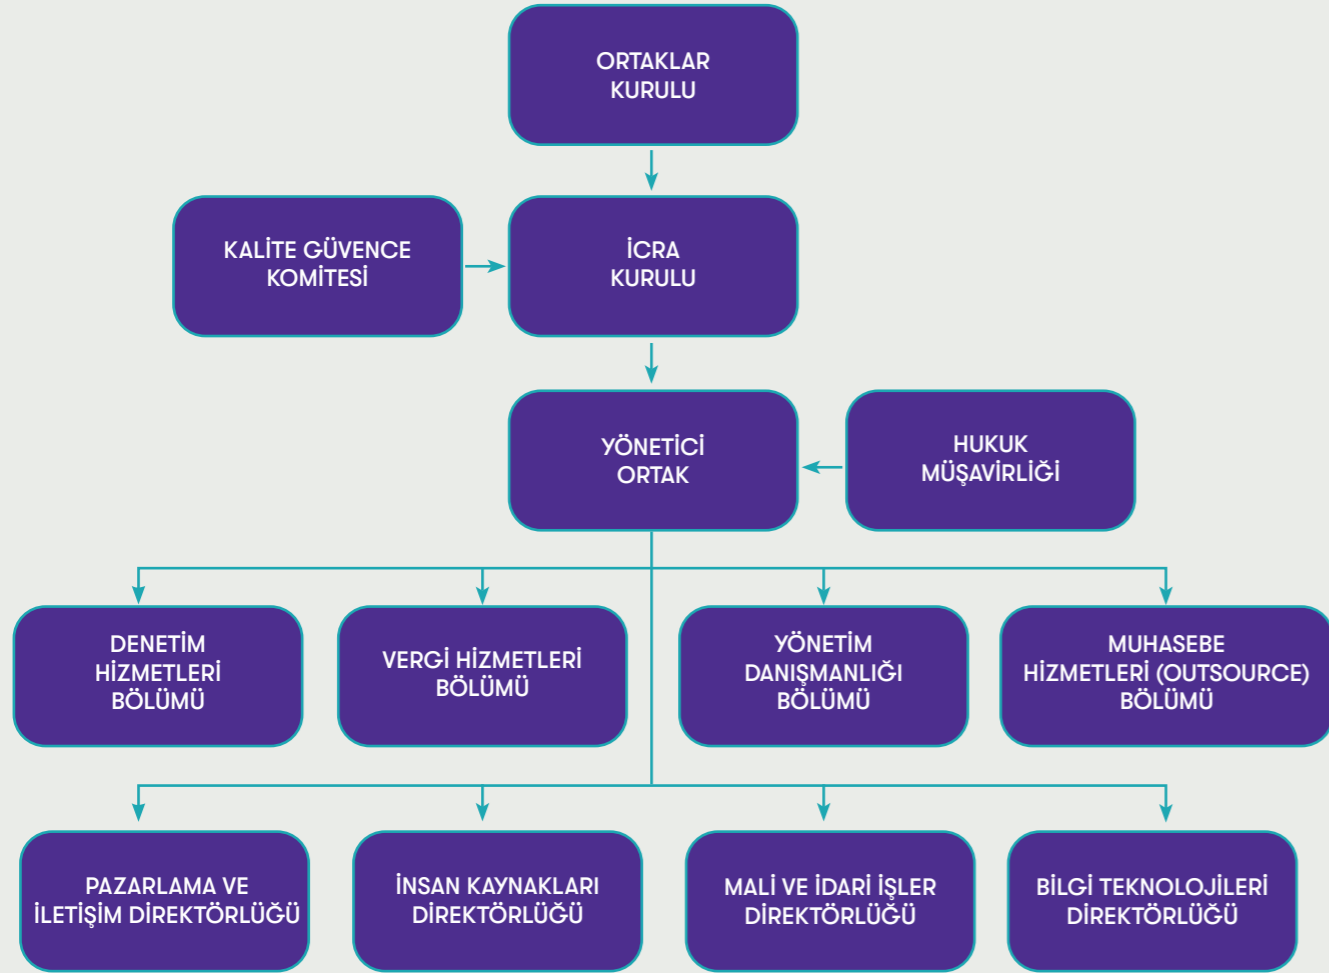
ORTAKLAR KURULU

KALİTE GÜVENCE KOMİTESİ

İCRA KURULU

YÖNETİCİ ORTAK

HUKUK MÜŞAVİRLİĞİ

DENETİM HİZMETLERİ BÖLÜMÜ

VERGİ HİZMETLERİ BÖLÜMÜ

YÖNETİM DANIŞMANLIĞI BÖLÜMÜ

MUHASEBE HİZMETLERİ (OUTSOURCE) BÖLÜMÜ

PAZARLAMA VE İLETİŞİM DİREKTÖRLÜĞÜ

İNSAN KAYNAKLARI DİREKTÖRLÜĞÜ

MALİ VE İDARİ İŞLER DİREKTÖRLÜĞÜ

BİLGİ TEKNOLOJİLERİ DİREKTÖRLÜĞÜ